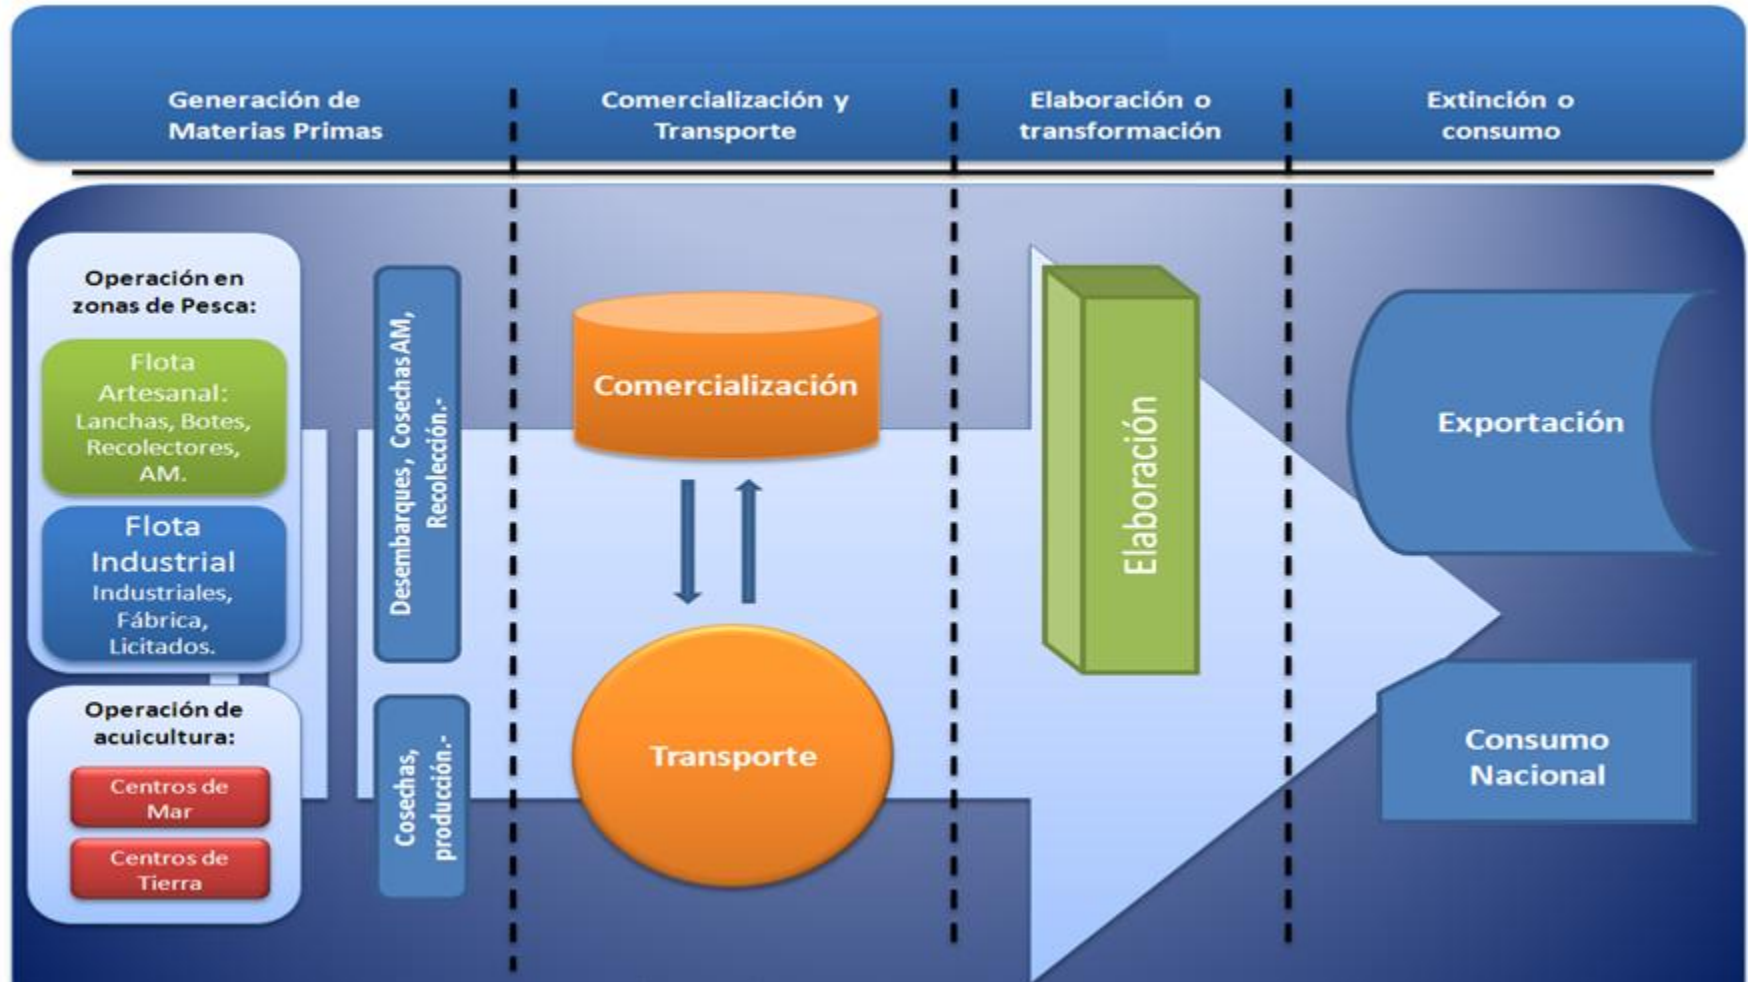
Generación de Materias Primas

Comercialización y Transporte

Elaboración o transformación

Extinción o consumo

Operación en zonas de Pesca:

Flota Artesanal: Lanchas, Botes, Recolectores, AM.

Flota Industrial Industriales, Fábrica, Licitados.

Operación de acuicultura:

Centros de Mar

Centros de Tierra

Desembarques, Cosechas AM, Recolección.-

Cosechas, producción.-

Comercialización

Transporte

Elaboración

Exportación

Consumo Nacional